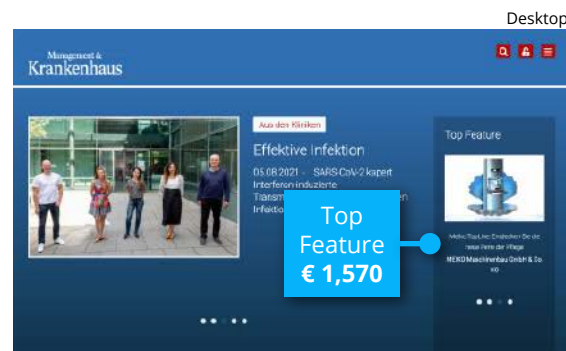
Desktop

Management & Krankenhaus

Aus den Kliniken

Effektive Infektion

05.08.2021 - SARS-CoV-2 kapert Interferon-induzierte Transm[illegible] Infekt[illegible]

Top Feature

Top Feature
€ 1,570

Mehr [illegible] Entdecken Sie die neue Form der Pflege

MEKO Maschinenbau GmbH & Co. KG